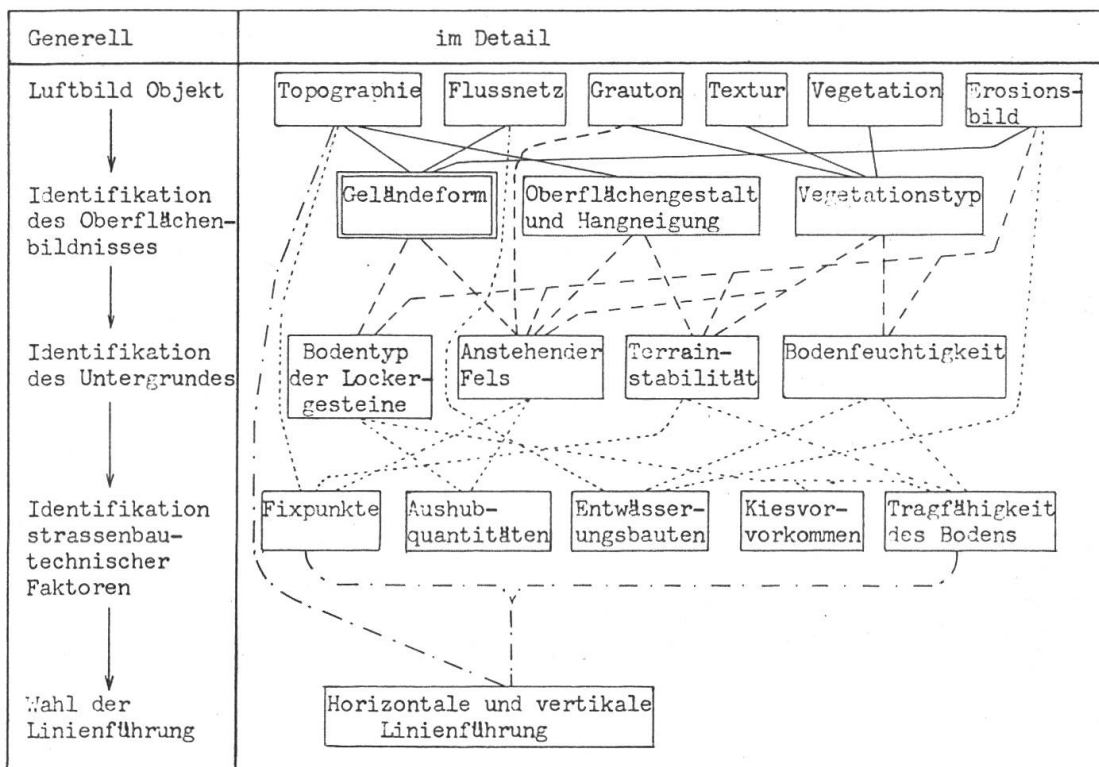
| Generell | im Detail |
|---|---|
| Luftbild Objekt | Topographie, Flussnetz, Grauton, Textur, Vegetation, Erosionsbild |
| Identifikation des Oberflächenbildnisses | Geländeform, Oberflächengestalt und Hangneigung, Vegetationstyp |
| Identifikation des Untergrundes | Bodentyp der Lockergesteine, Anstehender Fels, Terrainstabilität, Bodenfeuchtigkeit |
| Identifikation strassenbautechnischer Faktoren | Fixpunkte, Aushubquantitäten, Entwässerungsbauten, Kiesvorkommen, Tragfähigkeit des Bodens |
| Wahl der Linienführung | Horizontale und vertikale Linienführung |